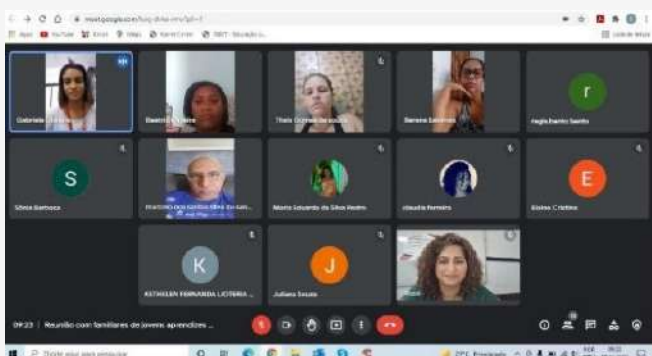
meet.google.com/

Gabriela

Beatriz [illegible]

Thais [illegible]

Barbara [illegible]

r

regis Santo Santo

S

Silvia Barbosa

Marcelo dos Santos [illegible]

Maria Eduarda da Silva Vieira

claudia Ferreira

E

Eloisa Cristina

K

KETHLEEN FERNANDA LICIERIA ...

J

Juliana Souza

09:23 | Reunião com familiares de jovens aprendizes ...

Digite aqui para pesquisar